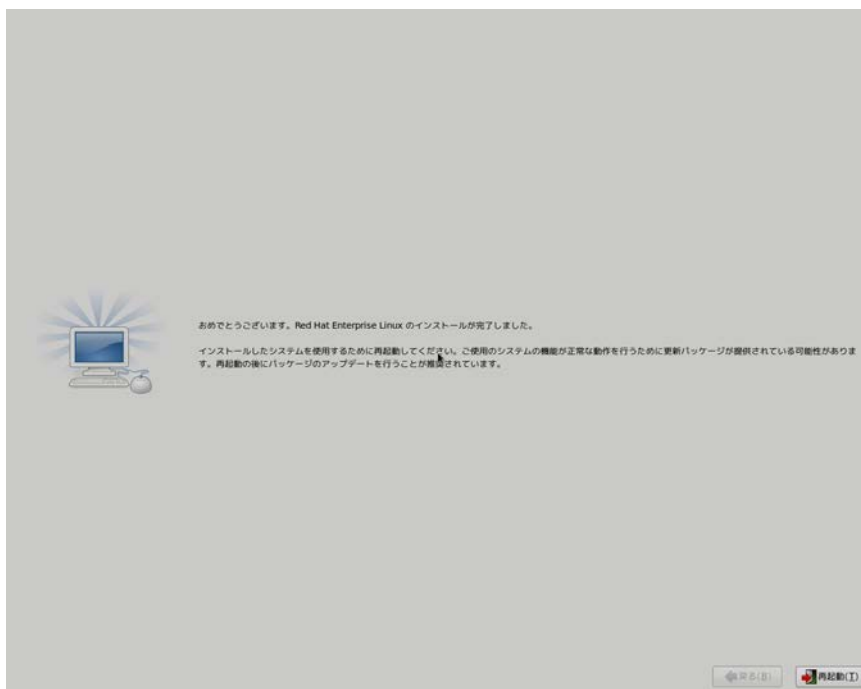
おめでとうございます。Red Hat Enterprise Linux のインストールが完了しました。

インストールしたシステムを使用するために再起動してください。ご使用のシステムの機能が正常な動作を行うために更新パッケージが提供されている可能性があります。再起動の後にパッケージのアップデートを行うことが推奨されています。

戻る(B)

再起動(T)